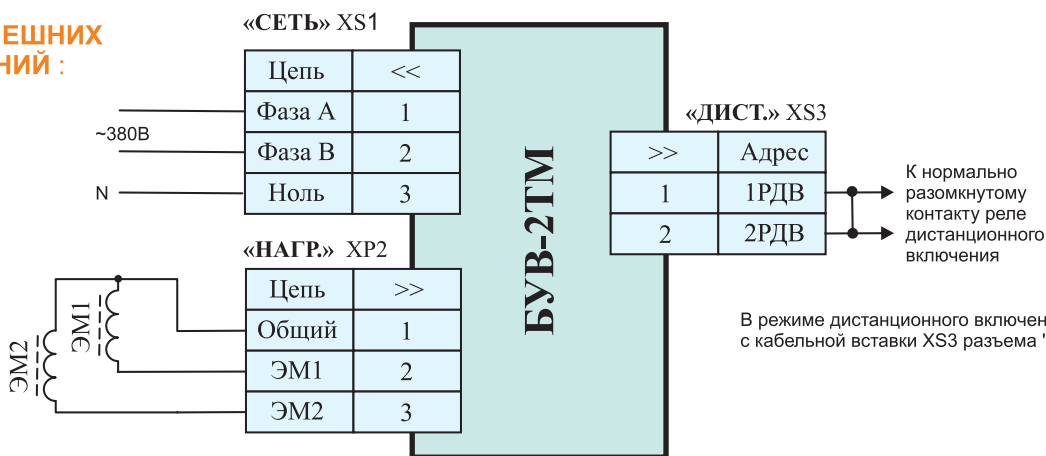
ЕШНИХ
НИЙ :

«СЕТЬ» XS1

| Цепь | << |
|---|---|
| Фаза А | 1 |
| Фаза В | 2 |
| Ноль | 3 |

~380В

N

«НАГР.» XP2

| Цепь | >> |
|---|---|
| Общий | 1 |
| ЭМ1 | 2 |
| ЭМ2 | 3 |

ЭМ1

ЭМ2

БУВ-2ТМ

«ДИСТ.» XS3

| >> | Адрес |
|---|---|
| 1 | 1РДВ |
| 2 | 2РДВ |

К нормально разомкнутому контакту реле дистанционного включения

В режиме дистанционного включен
с кабельной вставки XS3 разъема '